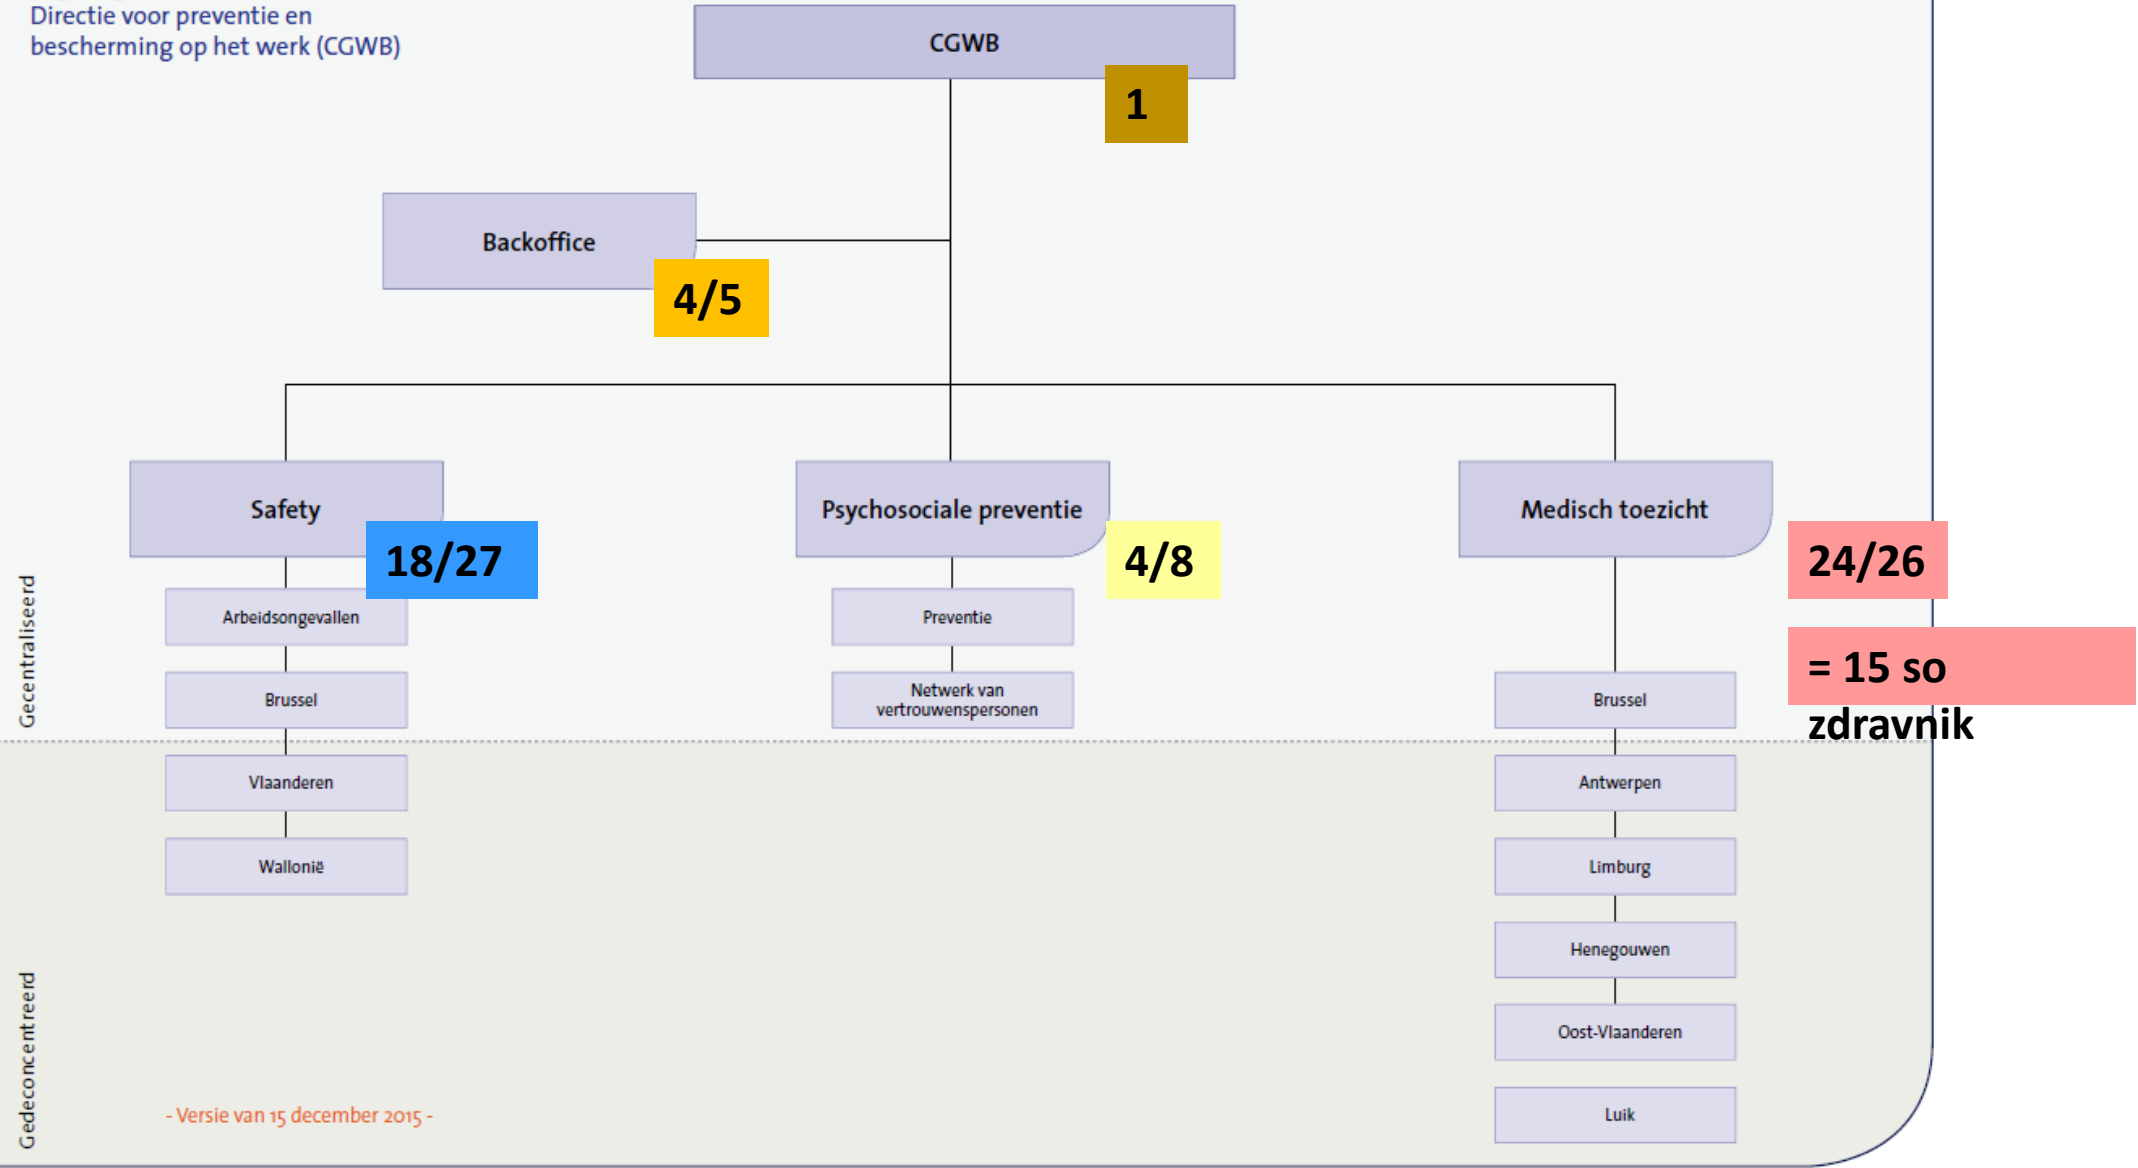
Directie voor preventie en bescherming op het werk (CGWB)

CGWB

1

Backoffice

4/5

Safety

18/27

Psychosociale preventie

4/8

Medisch toezicht

24/26

= 15 so zdravnik

Gecentraliseerd

Arbeidsongevallen

Brussel

Vlaanderen

Wallonië

Preventie

Netwerk van vertrouwenspersonen

Brussel

Antwerpen

Limburg

Henegouwen

Oost-Vlaanderen

Luik

Gedeconcentreerd

- Versie van 15 december 2015 -